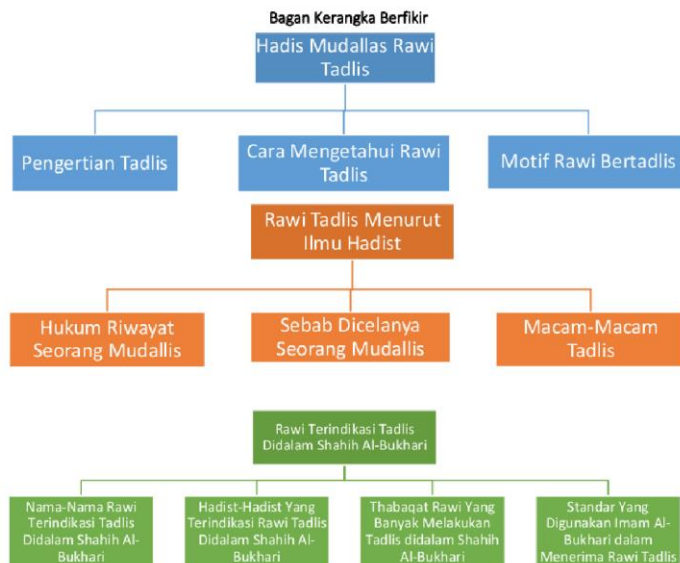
Bagan Kerangka Berfikir

Hadis Mudallas Rawi Tadlis

Pengertian Tadlis

Cara Mengetahui Rawi Tadlis

Motif Rawi Bertadlis

Rawi Tadlis Menurut Ilmu Hadist

Hukum Riwayat Seorang Mudallis

Sebab Dicelanya Seorang Mudallis

Macam-Macam Tadlis

Rawi Terindikasi Tadlis Didalam Shahih Al-Bukhari

Nama-Nama Rawi Terindikasi Tadlis Didalam Shahih Al-Bukhari

Hadist-Hadist Yang Terindikasi Rawi Tadlis Didalam Shahih Al-Bukhari

Thabaqat Rawi Yang Banyak Melakukan Tadlis didalam Shahih Al-Bukhari

Standar Yang Digunakan Imam Al-Bukhari dalam Menerima Rawi Tadlis